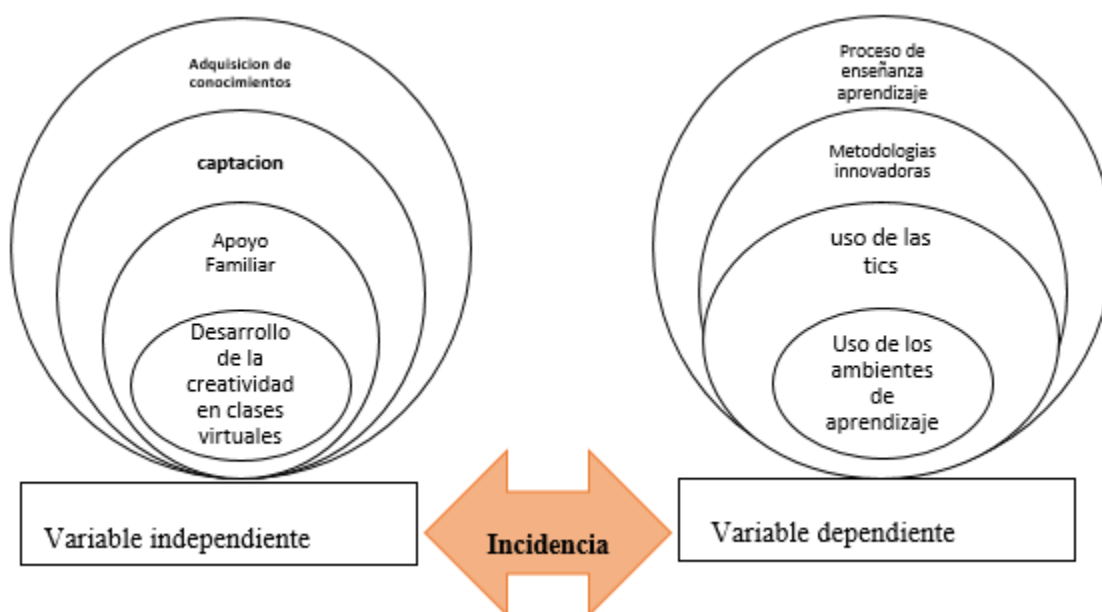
Adquisicion de conocimientos

captacion

Apoyo Familiar

Desarrollo de la creatividad en clases virtuales

Variable independiente

Incidencia

Proceso de enseñanza aprendizaje

Metodologias innovadoras

uso de las tics

Uso de los ambientes de aprendizaje

Variable dependiente